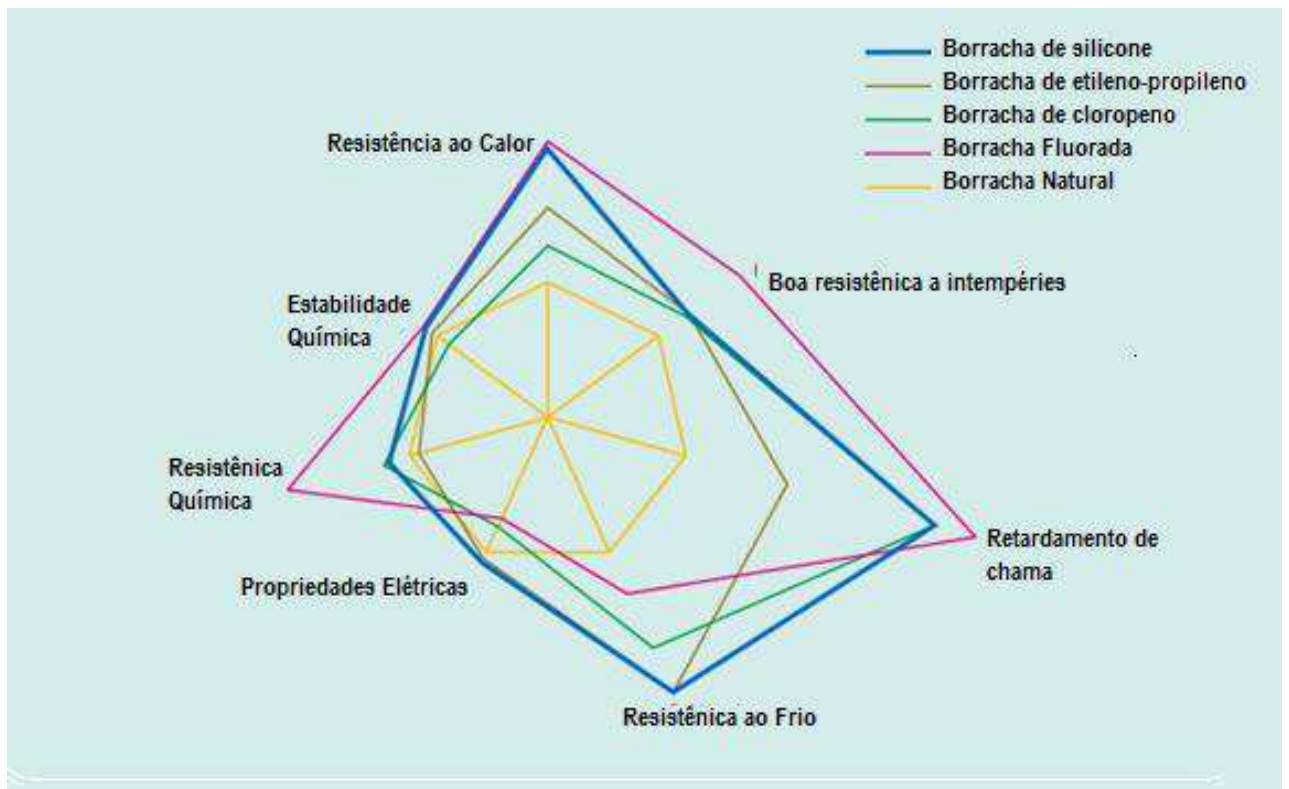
Borracha de silicone
Borracha de etileno-propileno
Borracha de cloropeno
Borracha Fluorada
Borracha Natural

Resistência ao Calor

Boa resistênica a intempéries

Estabilidade Química

Resistênica Química

Retardamento de chama

Propriedades Elétricas

Resistênica ao Frio